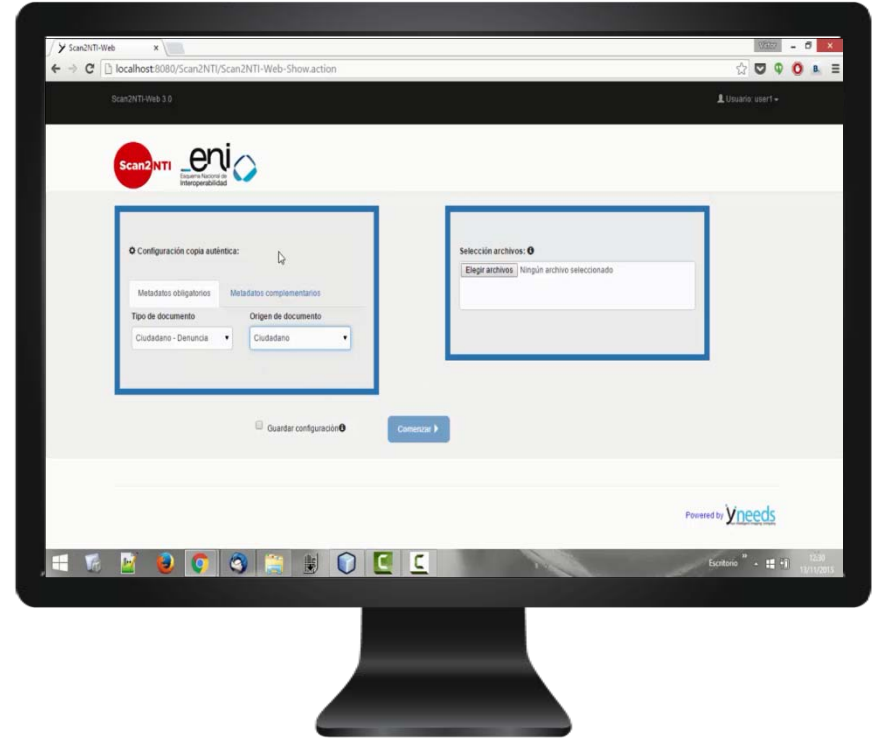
Scan2NTI-Web ×

localhost:8080/Scan2NTI/Scan2NTI-Web-Show.action

Scan2NTI-Web 3.0

Usuario: user1

Scan2NTI

eni
Esquema Nacional de Interoperabilidad

Configuración copia auténtica:

Metadatos obligatorios | Metadatos complementarios

Tipo de documento
Ciudadano - Denuncia

Origen de documento
Ciudadano

Selección archivos:

Elegir archivos Ningún archivo seleccionado

Guardar configuración

Comenzar

Powered by Yneeds

Escritorio

12:30
13/11/2015